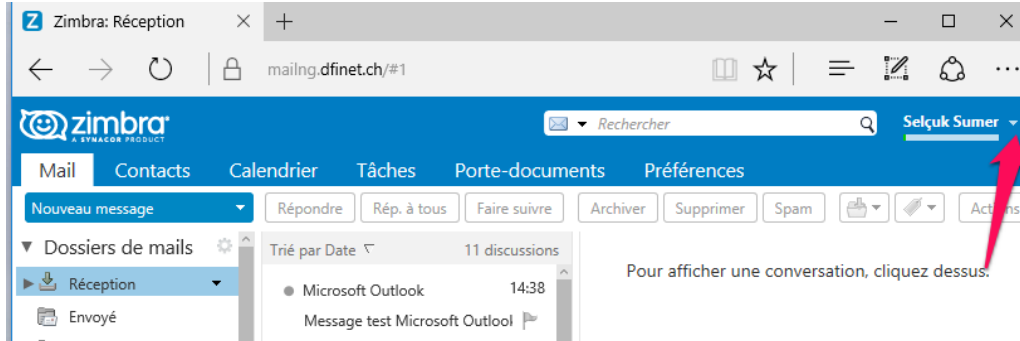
Zimbra: Réception

mailng.dfinet.ch/#1

zimbra
A SYNACOR PRODUCT

Rechercher

Selçuk Sumer

Mail Contacts Calendrier Tâches Porte-documents Préférences

Nouveau message

Répondre Rép. à tous Faire suivre Archiver Supprimer Spam Actions

Dossiers de mails

Réception

Envoyé

Trié par Date

11 discussions

Microsoft Outlook 14:38

Message test Microsoft Outlool

Pour afficher une conversation, cliquez dessus.